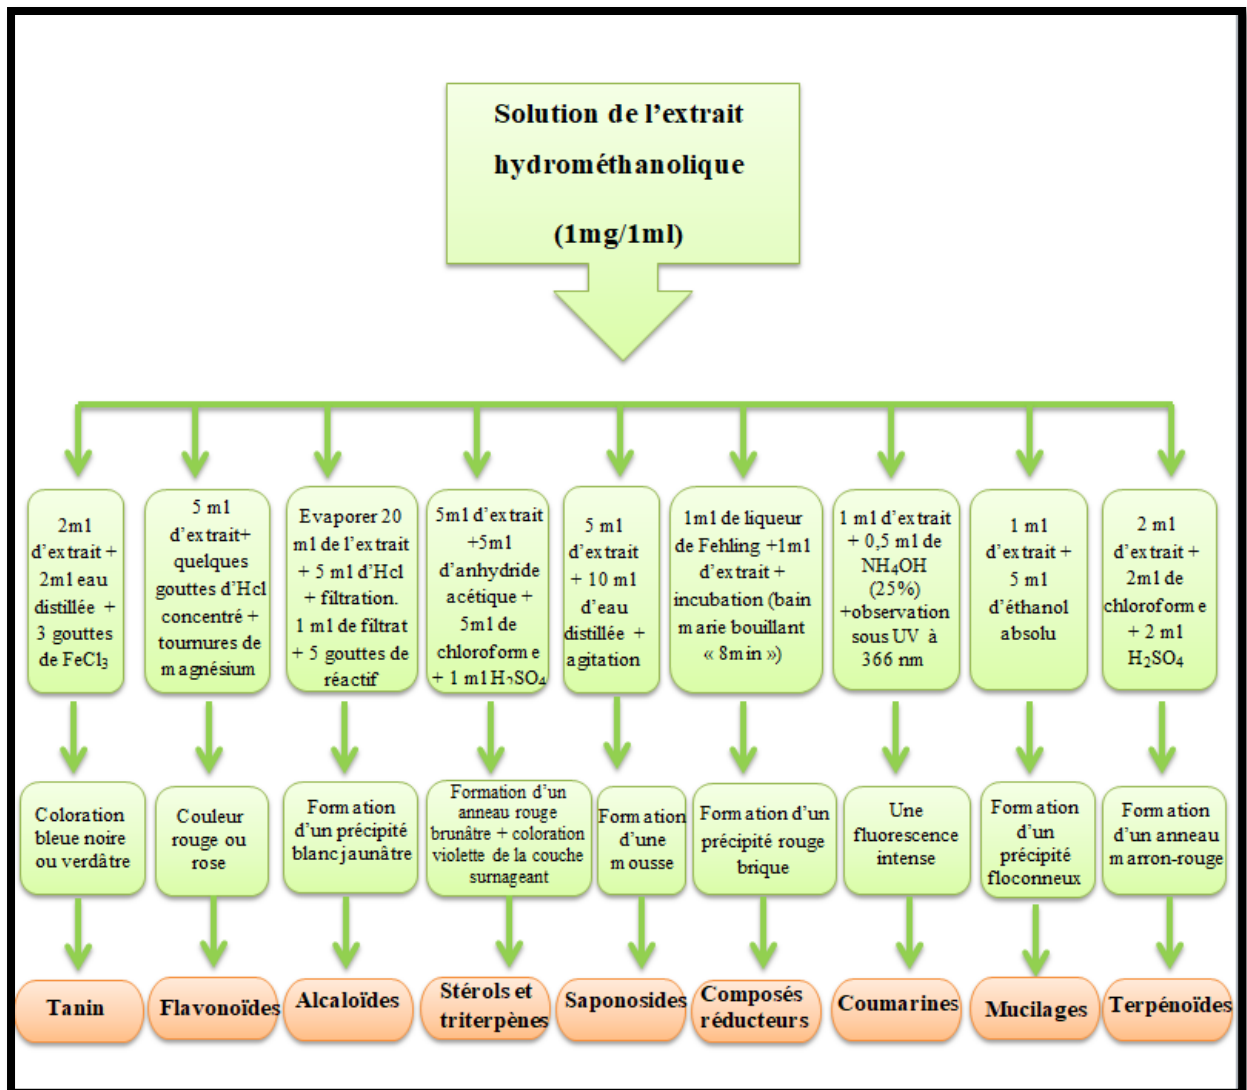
Solution de l'extrait hydrométhanolique

(1mg/1ml)

2ml d'extrait + 2ml eau distillée + 3 gouttes de $FeCl_3$

5 ml d'extrait+ quelques gouttes d'Hcl concentré + tournures de magnésium

Evaporer 20 ml de l'extrait + 5 ml d'Hcl + filtration. 1 ml de filtrat + 5 gouttes de réactif

5ml d'extrait +5ml d'anhydride acétique + 5ml de chloroforme + 1 ml $H_2SO_4$

5 ml d'extrait + 10 ml d'eau distillée + agitation

1ml de liqueur de Fehling +1ml d'extrait + incubation (bain marie bouillant « 8min »)

1 ml d'extrait + 0,5 ml de $NH_4OH$ (25%) +observation sous UV à 366 nm

1 ml d'extrait + 5 ml d'éthanol absolu

2 ml d'extrait + 2ml de chloroforme + 2 ml $H_2SO_4$

Coloration bleue noire ou verdâtre

Couleur rouge ou rose

Formation d'un précipité blanc jaunâtre

Formation d'un anneau rouge brunâtre + coloration violette de la couche surnageant

Formation d'une mousse

Formation d'un précipité rouge brique

Une fluorescence intense

Formation d'un précipité floconneux

Formation d'un anneau marron-rouge

Tanin

Flavonoïdes

Alcaloïdes

Stérols et triterpènes

Saponosides

Composés réducteurs

Coumarines

Mucilages

Terpénoïdes